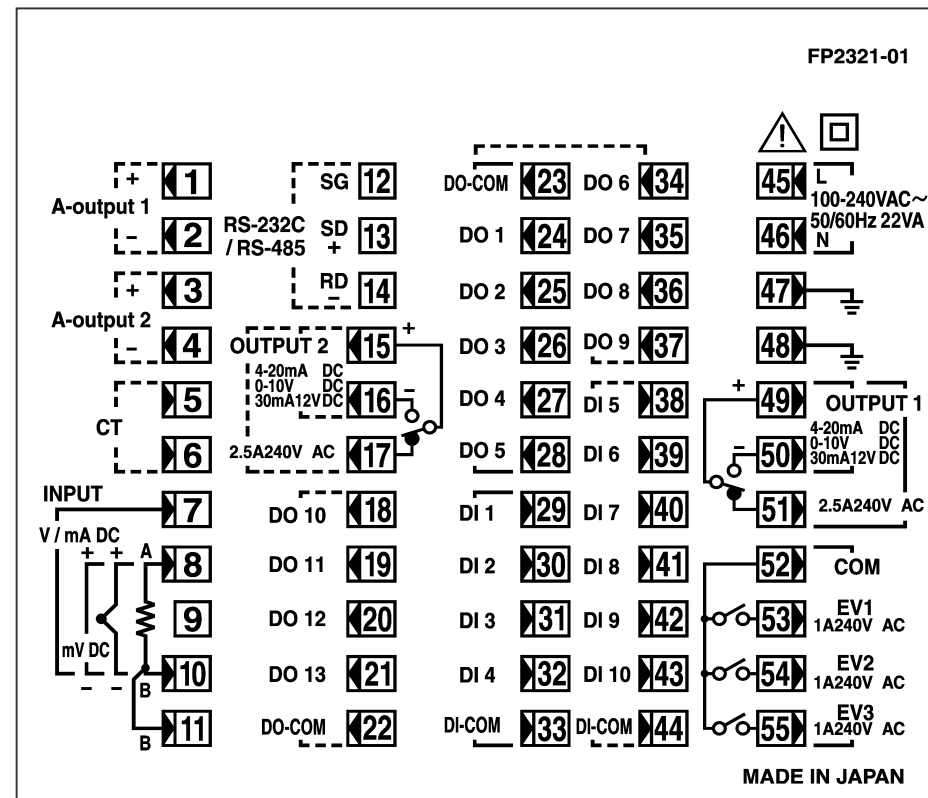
FP2321-01

+ 1
A-output 1
- 2
+ 3
A-output 2
- 4
5
CT
6
INPUT
7
V / mA DC
+ +
A
8
9
mV DC
- -
10
B
11
B

SG 12
RS-232C / RS-485
SD + 13
RD − 14
OUTPUT 2
15 +
4-20mA DC
0-10V DC
30mA12V DC
16 −
2.5A240V AC
17
DO 10 18
DO 11 19
DO 12 20
DO 13 21
DO-COM 22

DO-COM 23
DO 1 24
DO 2 25
DO 3 26
DO 4 27
DO 5 28
DI 1 29
DI 2 30
DI 3 31
DI 4 32
DI-COM 33

DO 6 34
DO 7 35
DO 8 36
DO 9 37
DI 5 38
DI 6 39
DI 7 40
DI 8 41
DI 9 42
DI 10 43
DI-COM 44

45 L
100-240VAC~
50/60Hz 22VA
46 N
47
48
+ 49
OUTPUT 1
− 50
4-20mA DC
0-10V DC
30mA12V DC
51
2.5A240V AC
52
COM
53 EV1 1A240V AC
54 EV2 1A240V AC
55 EV3 1A240V AC

MADE IN JAPAN